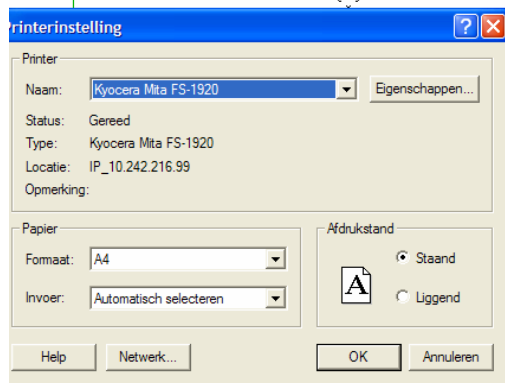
Printerinstelling

Printer

Naam: Kyocera Mita FS-1920
Eigenschappen...

Status: Gereed
Type: Kyocera Mita FS-1920
Locatie: IP_10.242.216.99
Opmerking:

Papier
Formaat: A4
Invoer: Automatisch selecteren

Afdrukstand
A
Staand
Liggend

Help
Netwerk...
OK
Annuleren